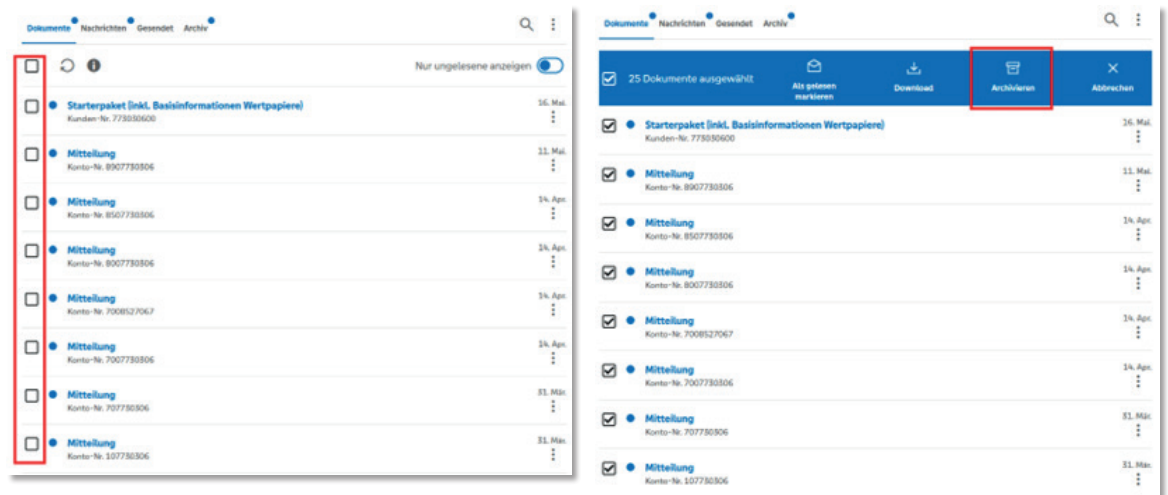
Dokumente Nachrichten Gesendet Archiv

Nur ungelesene anzeigen

Starterpaket (inkl. Basisinformationen Wertpapiere)
Kunden-Nr. 773030600
16. Mai

Mitteilung
Konto-Nr. 8907730306
11. Mai

Mitteilung
Konto-Nr. 8507730306
14. Apr.

Mitteilung
Konto-Nr. 8007730306
14. Apr.

Mitteilung
Konto-Nr. 7008527067
14. Apr.

Mitteilung
Konto-Nr. 7007730306
14. Apr.

Mitteilung
Konto-Nr. 707730306
31. Mär.

Mitteilung
Konto-Nr. 107730306
31. Mär.

Dokumente Nachrichten Gesendet Archiv

25 Dokumente ausgewählt

Als gelesen markieren

Download

Archivieren

Abbrechen

Starterpaket (inkl. Basisinformationen Wertpapiere)
Kunden-Nr. 773030600
16. Mai

Mitteilung
Konto-Nr. 8907730306
11. Mai

Mitteilung
Konto-Nr. 8507730306
14. Apr.

Mitteilung
Konto-Nr. 8007730306
14. Apr.

Mitteilung
Konto-Nr. 7008527067
14. Apr.

Mitteilung
Konto-Nr. 7007730306
14. Apr.

Mitteilung
Konto-Nr. 707730306
31. Mär.

Mitteilung
Konto-Nr. 107730306
31. Mär.